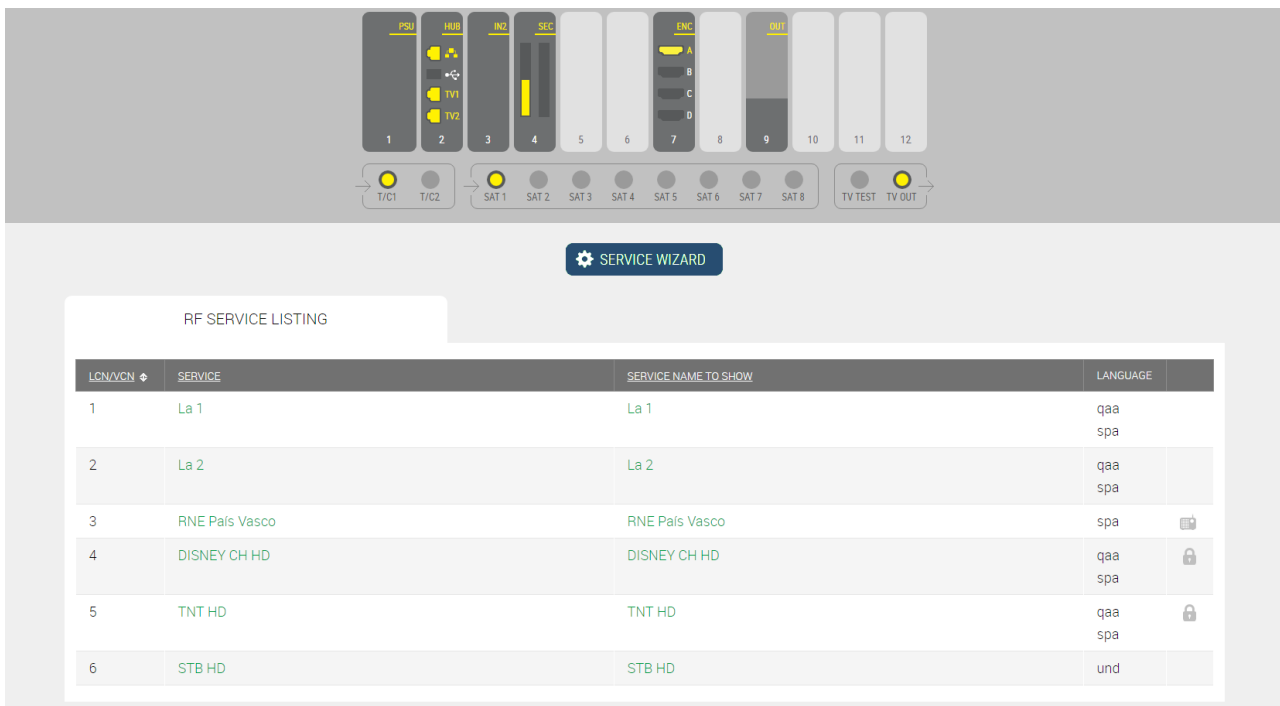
PSU
1

HUB
TV1
TV2
2

IN2
3

SEC
4

5

6

ENC
A
B
C
D
7

8

OUT
9

10

11

12

T/C1 T/C2

SAT 1 SAT 2 SAT 3 SAT 4 SAT 5 SAT 6 SAT 7 SAT 8

TV TEST TV OUT

SERVICE WIZARD

RF SERVICE LISTING

| LCN/VCN | SERVICE | SERVICE NAME TO SHOW | LANGUAGE |
|---|---|---|---|
| 1 | La 1 | La 1 | qaa spa |
| 2 | La 2 | La 2 | qaa spa |
| 3 | RNE País Vasco | RNE País Vasco | spa |
| 4 | DISNEY CH HD | DISNEY CH HD | qaa spa |
| 5 | TNT HD | TNT HD | qaa spa |
| 6 | STB HD | STB HD | und |